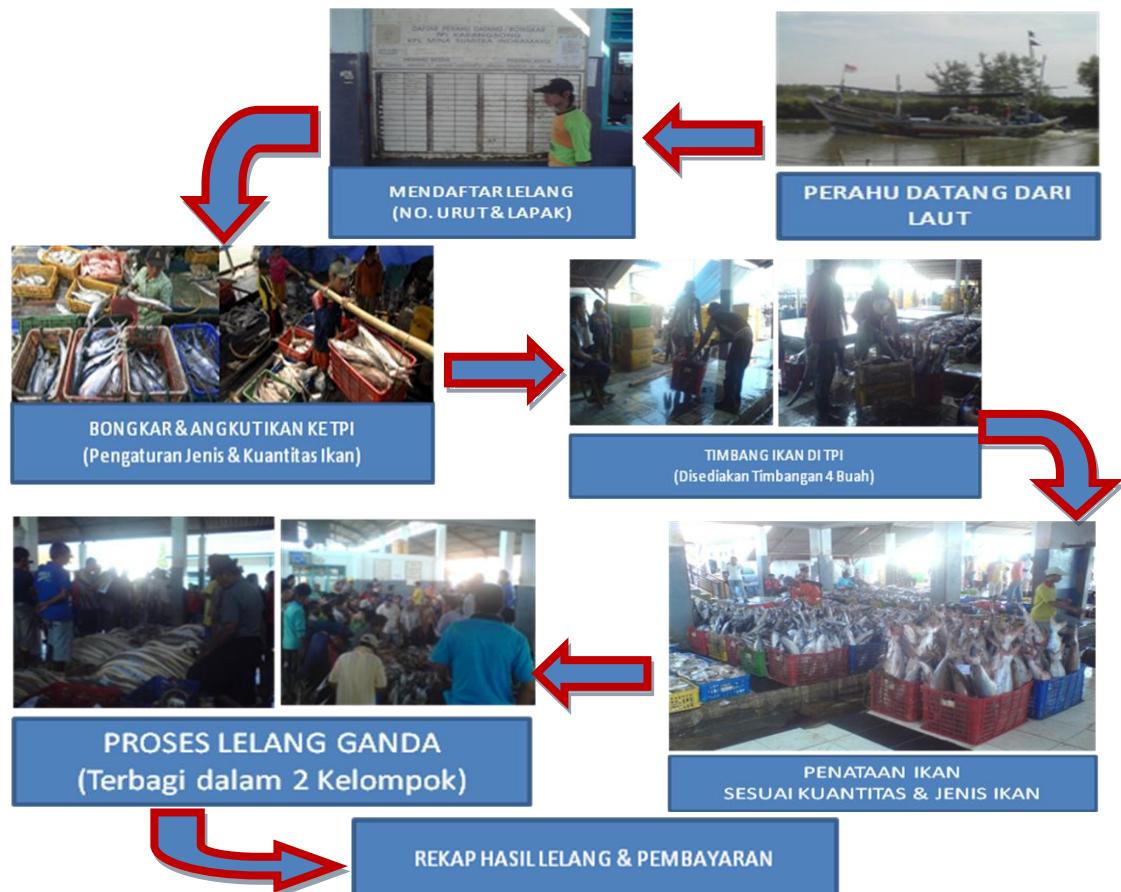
DAFTAR PERAHU DATANG / BONGKAR
TPI KARANGSONG
KPL MINA SUMITRA INDRAMAYU

MENDAFTAR LELANG
(NO. URUT & LAPAK)

PERAHU DATANG DARI LAUT

BONGKAR & ANGKUTIKAN KE TPI
(Pengaturan Jenis & Kuantitas Ikan)

TIMBANG IKAN DI TPI
(Disediakan Timbangan 4 Buah)

PROSES LELANG GANDA
(Terbagi dalam 2 Kelompok)

PENATAAN IKAN
SESUAI KUANTITAS & JENIS IKAN

REKAP HASIL LELANG & PEMBAYARAN